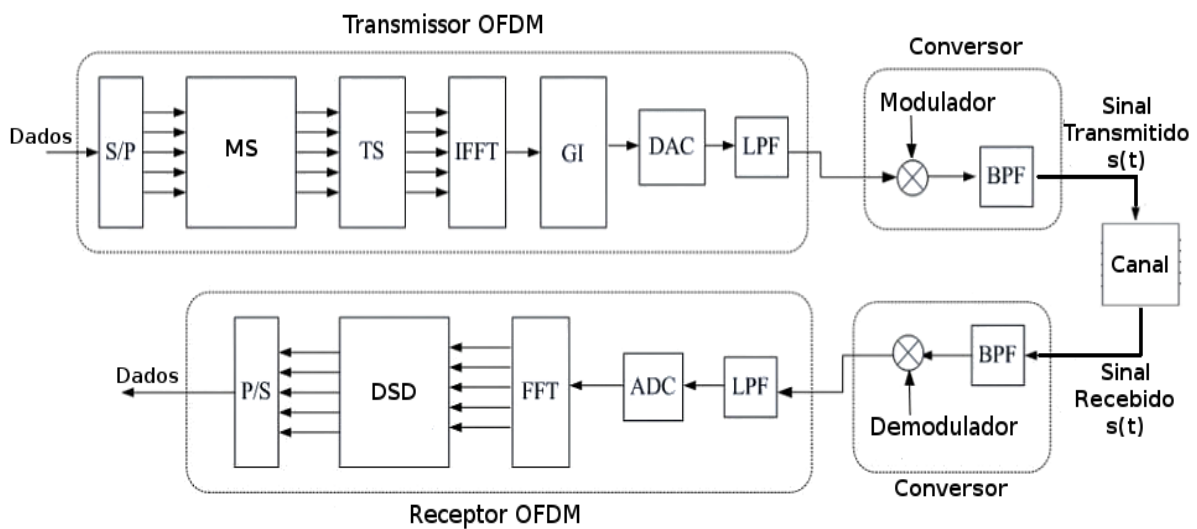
Transmissor OFDM

Dados

S/P

MS

TS

IFFT

GI

DAC

LPF

Conversor

Modulador

BPF

Sinal Transmitido s(t)

Canal

Conversor

BPF

Demodulador

Sinal Recebido s(t)

LPF

ADC

FFT

DSD

P/S

Dados

Receptor OFDM